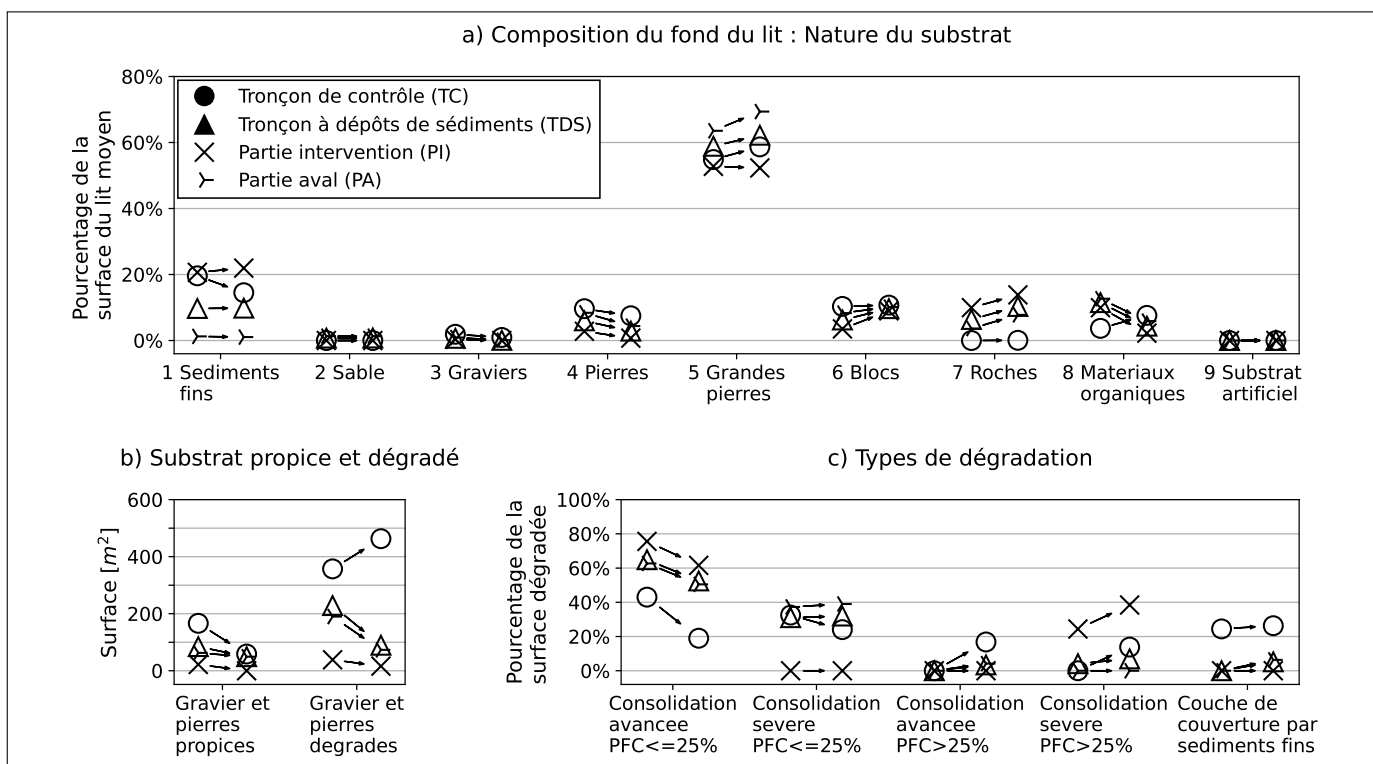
a) Composition du fond du lit : Nature du substrat

Tronçon de contrôle (TC)
Tronçon à dépôts de sédiments (TDS)
Partie intervention (PI)
Partie aval (PA)

Pourcentage de la surface du lit moyen

80%
60%
40%
20%
0%

1 Sediments fins
2 Sable
3 Graviers
4 Pierres
5 Grandes pierres
6 Blocs
7 Roches
8 Materiaux organiques
9 Substrat artificiel

b) Substrat propice et dégradé

Surface [$m^2$]

600
400
200
0

Gravier et pierres propices
Gravier et pierres degrades

c) Types de dégradation

Pourcentage de la surface dégradée

100%
80%
60%
40%
20%
0%

Consolidation avancee PFC<=25%
Consolidation severe PFC<=25%
Consolidation avancee PFC>25%
Consolidation severe PFC>25%
Couche de couverture par sediments fins